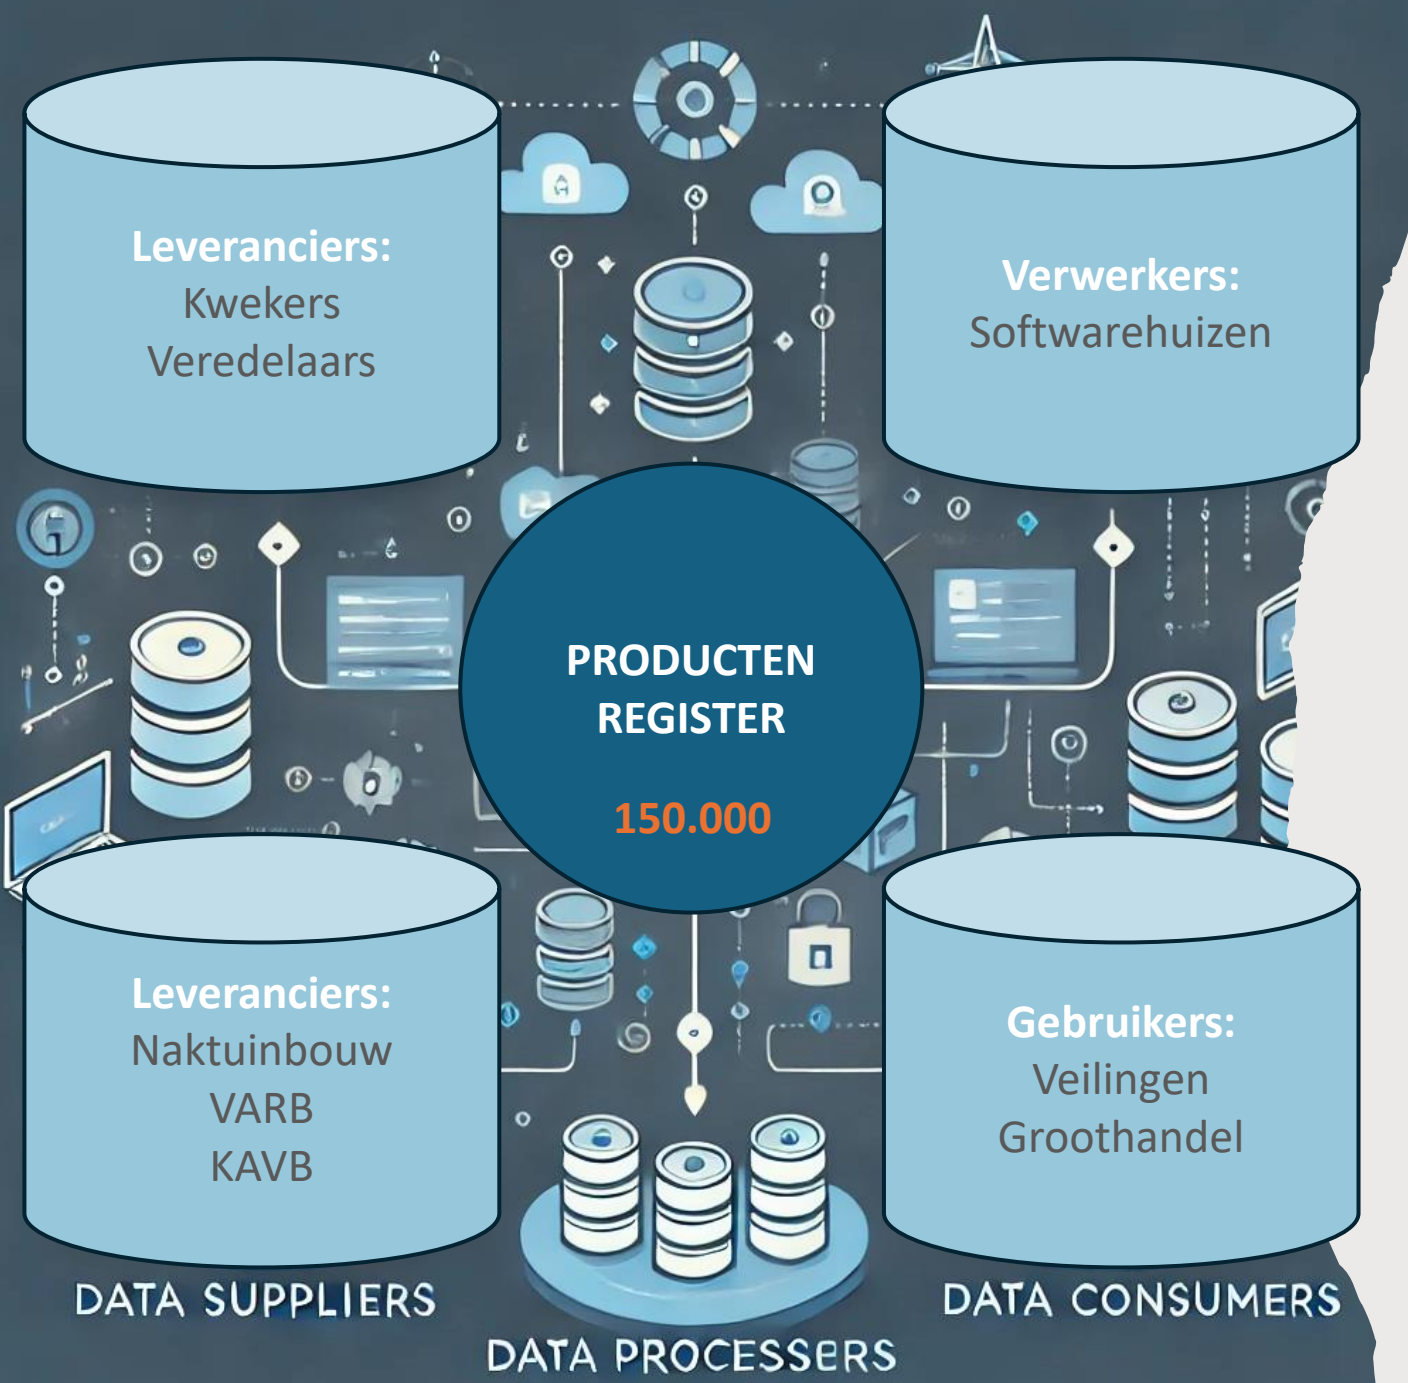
Leveranciers:
Kwekers
Veredelaars

Verwerkers:
Softwarehuizen

PRODUCTEN
REGISTER

150.000

Leveranciers:
Naktuinbouw
VARB
KAVB

Gebruikers:
Veilingen
Groothandel

DATA SUPPLIERS

DATA CONSUMERS

DATA PROCESSERS